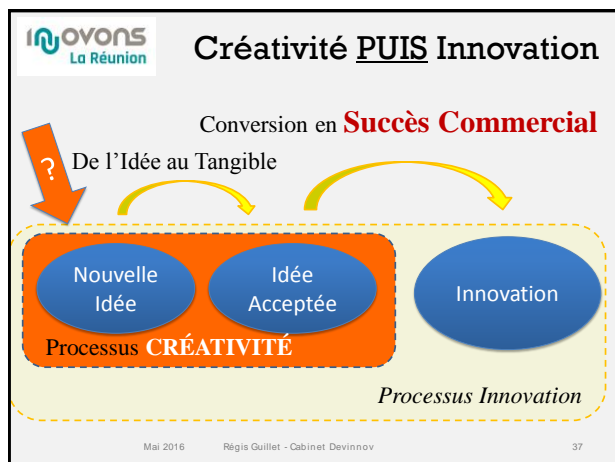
INNOVONS
La Réunion

Créativité PUIS Innovation

Conversion en Succès Commercial

?

De l'Idée au Tangible

Nouvelle Idée

Idée Acceptée

Innovation

Processus CRÉATIVITÉ

Processus Innovation

Mai 2016 Régis Guillet - Cabinet Devinnov 37